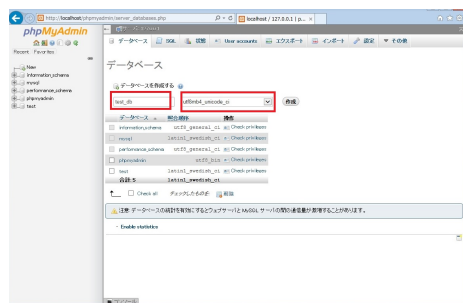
http://localhost/phpmyadmin/server_databases.php
localhost / 127.0.0.1 | p...

phpMyAdmin

Recent Favorites

New
information_schema
mysql
performance_schema
phpmyadmin
test

データベース SQL 状態 User accounts エクスポート インポート 設定 その他

データベース

データベースを作成する

test_db

utf8mb4_unicode_ci

作成

| | データベース | 照合順序 | 操作 |
|---|---|---|---|
| | information_schema | utf8_general_ci | Check privileges |
| | mysql | latin1_swedish_ci | Check privileges |
| | performance_schema | utf8_general_ci | Check privileges |
| | phpmyadmin | utf8_bin | Check privileges |
| | test | latin1_swedish_ci | Check privileges |
| | 合計: 5 | latin1_swedish_ci | |

Check all チェックしたものを: 削除

注意: データベースの統計を有効にするとウェブサーバと MySQL サーバの間の通信量が激増することがあります。

Enable statistics

コンソール